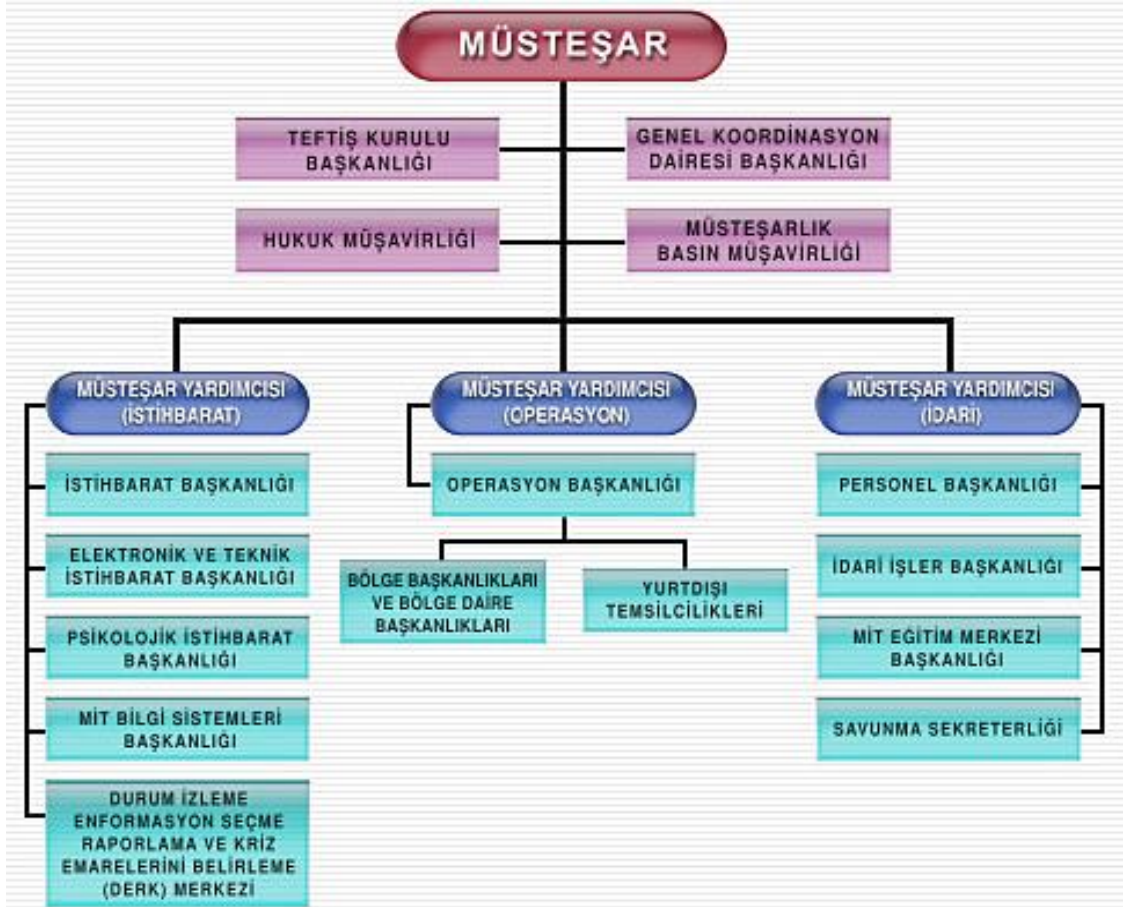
MÜSTEŞAR

TEFTİŞ KURULU BAŞKANLIĞI

GENEL KOORDİNASYON DAİRESİ BAŞKANLIĞI

HUKUK MÜŞAVİRLİĞİ

MÜSTEŞARLIK BASIN MÜŞAVİRLİĞİ

MÜSTEŞAR YARDIMCISI (İSTİHBARAT)

İSTİHBARAT BAŞKANLIĞI

ELEKTRONİK VE TEKNİK İSTİHBARAT BAŞKANLIĞI

PSİKOLOJİK İSTİHBARAT BAŞKANLIĞI

MİT BİLGİ SİSTEMLERİ BAŞKANLIĞI

DURUM İZLEME ENFORMASYON SEÇME RAPORLAMA VE KRİZ EMARELERİNİ BELİRLEME (DERK) MERKEZİ

MÜSTEŞAR YARDIMCISI (OPERASYON)

OPERASYON BAŞKANLIĞI

BÖLGE BAŞKANLIKLARI VE BÖLGE DAİRE BAŞKANLIKLARI

YURTDIŞI TEMSİLCİLİKLERİ

MÜSTEŞAR YARDIMCISI (İDARİ)

PERSONEL BAŞKANLIĞI

İDARİ İŞLER BAŞKANLIĞI

MİT EĞİTİM MERKEZİ BAŞKANLIĞI

SAVUNMA SEKRETERLİĞİ